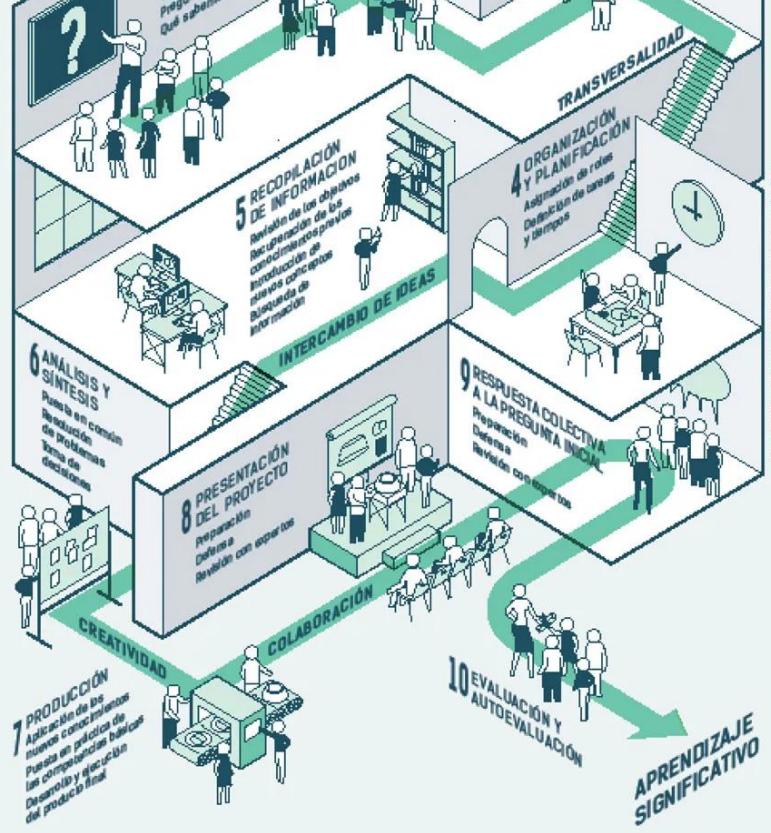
?

Pregu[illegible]
Qué sabem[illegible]

TRANSVERSALIDAD

5 RECOPILACIÓN DE INFORMACIÓN
Revisión de los objetivos
Recuperación de los conocimientos previos
Introducción de nuevos conceptos
Búsqueda de información

4 ORGANIZACIÓN Y PLANIFICACIÓN
Asignación de roles
Definición de tareas y tiempos

INTERCAMBIO DE IDEAS

6 ANÁLISIS Y SÍNTESIS
Puesta en común
Resolución de problemas
Toma de decisiones

9 RESPUESTA COLECTIVA A LA PREGUNTA INICIAL
Preparación
Defensa
Revisión con expertos

8 PRESENTACIÓN DEL PROYECTO
Preparación
Defensa
Revisión con expertos

COLABORACIÓN

CREATIVIDAD

7 PRODUCCIÓN
Aplicación de los nuevos conocimientos
Puesta en práctica de las competencias básicas
Desarrollo y ejecución del producto final

10 EVALUACIÓN Y AUTOEVALUACIÓN

APRENDIZAJE SIGNIFICATIVO